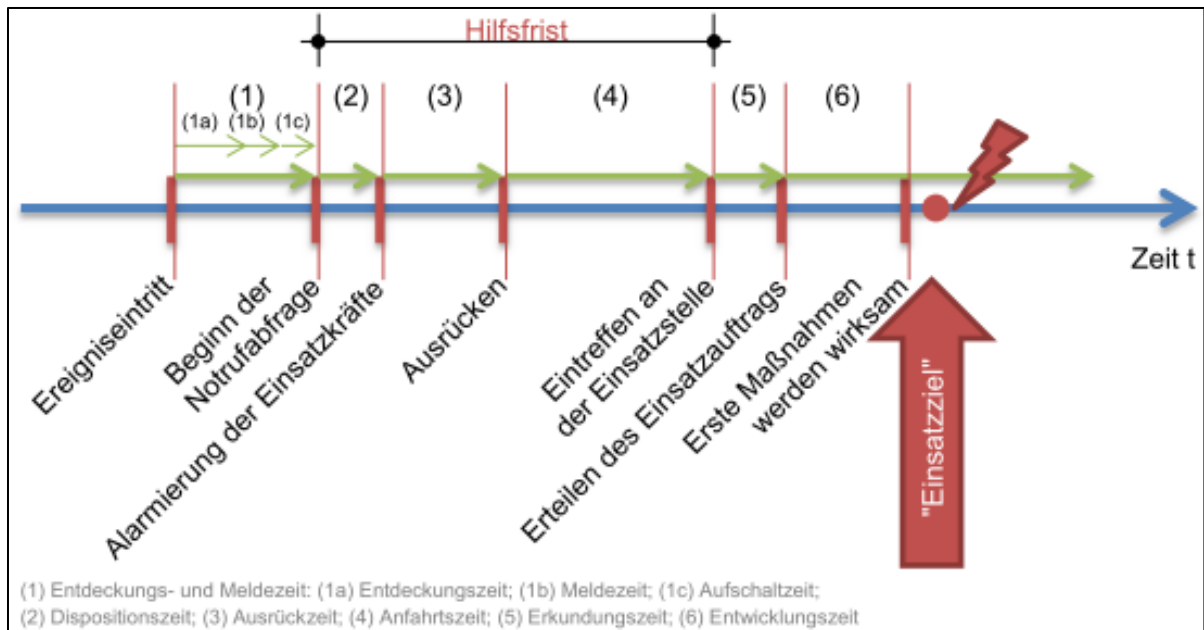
Hilfsfrist

(1) (2) (3) (4) (5) (6)

(1a) (1b) (1c)

Zeit t

Ereigniseintritt

Beginn der Notrufabfrage

Alarmierung der Einsatzkräfte

Ausrücken

Eintreffen an der Einsatzstelle

Erteilen des Einsatzauftrags

Erste Maßnahmen werden wirksam

"Einsatzziel"

(1) Entdeckungs- und Meldezeit: (1a) Entdeckungszeit; (1b) Meldezeit; (1c) Aufschaltzeit;
(2) Dispositionszeit; (3) Ausrückzeit; (4) Anfahrtszeit; (5) Erkundungszeit; (6) Entwicklungszeit